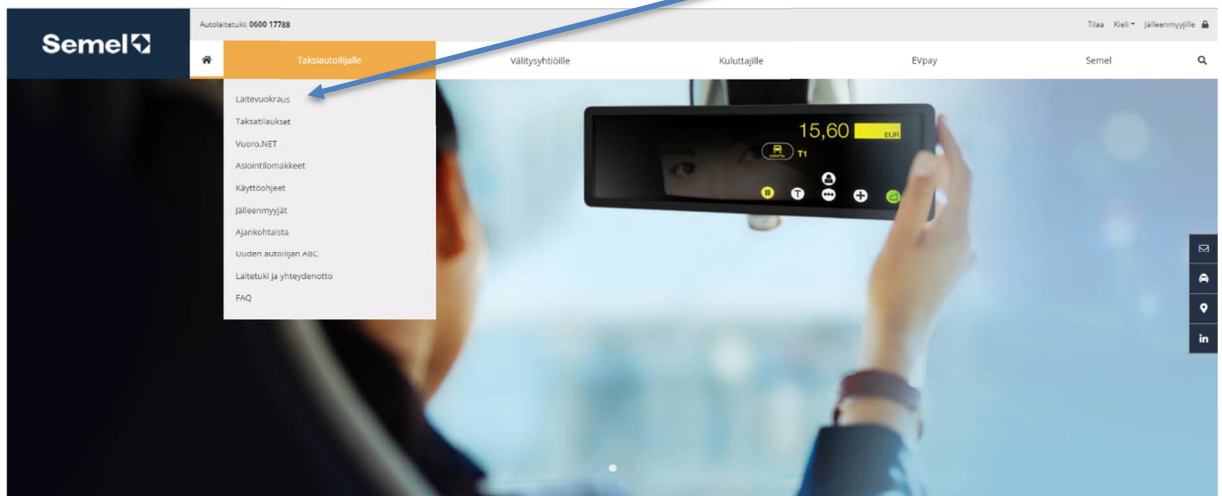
Semel

Autolaitetuki: 0600 17788

Tilaa Kieli Jälleenmyyjille

Taksiautoilijalle

Välitysyhtiöille

Kuluttajille

EVpay

Semel

Laitevuokraus

Taksatilaukset

Vuoro.NET

Asiointilomakkeet

Käyttöohjeet

Jälleenmyyjät

Ajankohtaista

Uuden autoilijan ABC

Laitetuki ja yhteydenotto

FAQ

15,60 EUR

T1

in